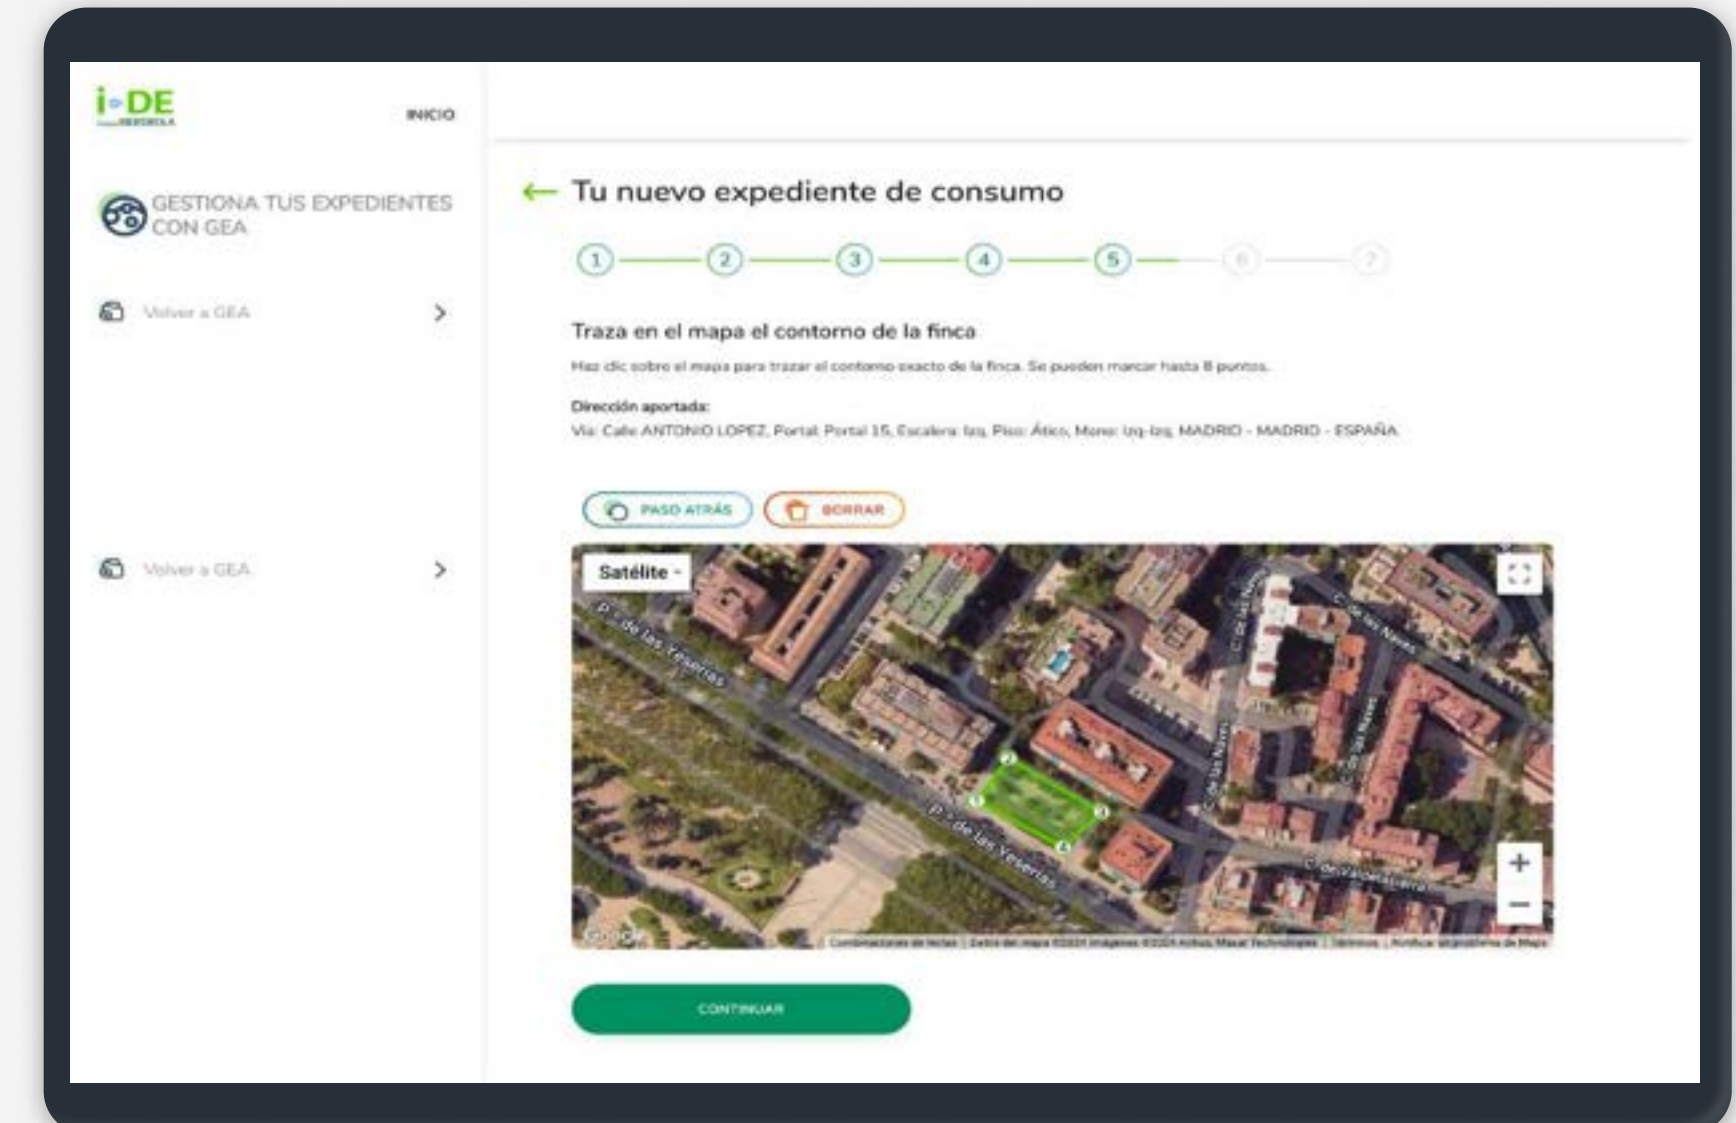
i-DE
IBERDROLA

INICIO

GESTIONA TUS EXPEDIENTES CON GEA

Volver a GEA >

Volver a GEA >

← Tu nuevo expediente de consumo

1 2 3 4 5 6 7

Traza en el mapa el contorno de la finca

Haz clic sobre el mapa para trazar el contorno exacto de la finca. Se pueden marcar hasta 8 puntos.

Dirección aportada:
Vía: Calle ANTONIO LOPEZ, Portal: Portal 15, Escalera: Izq, Piso: Ático, Mano: Izq-Izq, MADRID - MADRID - ESPAÑA

PASO ATRÁS BORRAR

Satélite

P.º de las Yeserías
P.º de las Yeserías
C. de las Naves
C. de las Naves
C. de las Naves
C. de las Naves
C. de Valdelaguna

Google
Combinaciones de teclas | Datos del mapa ©2024 Imágenes ©2024 Airbus, Maxar Technologies | Términos | Notificar un problema de Maps

CONTINUAR